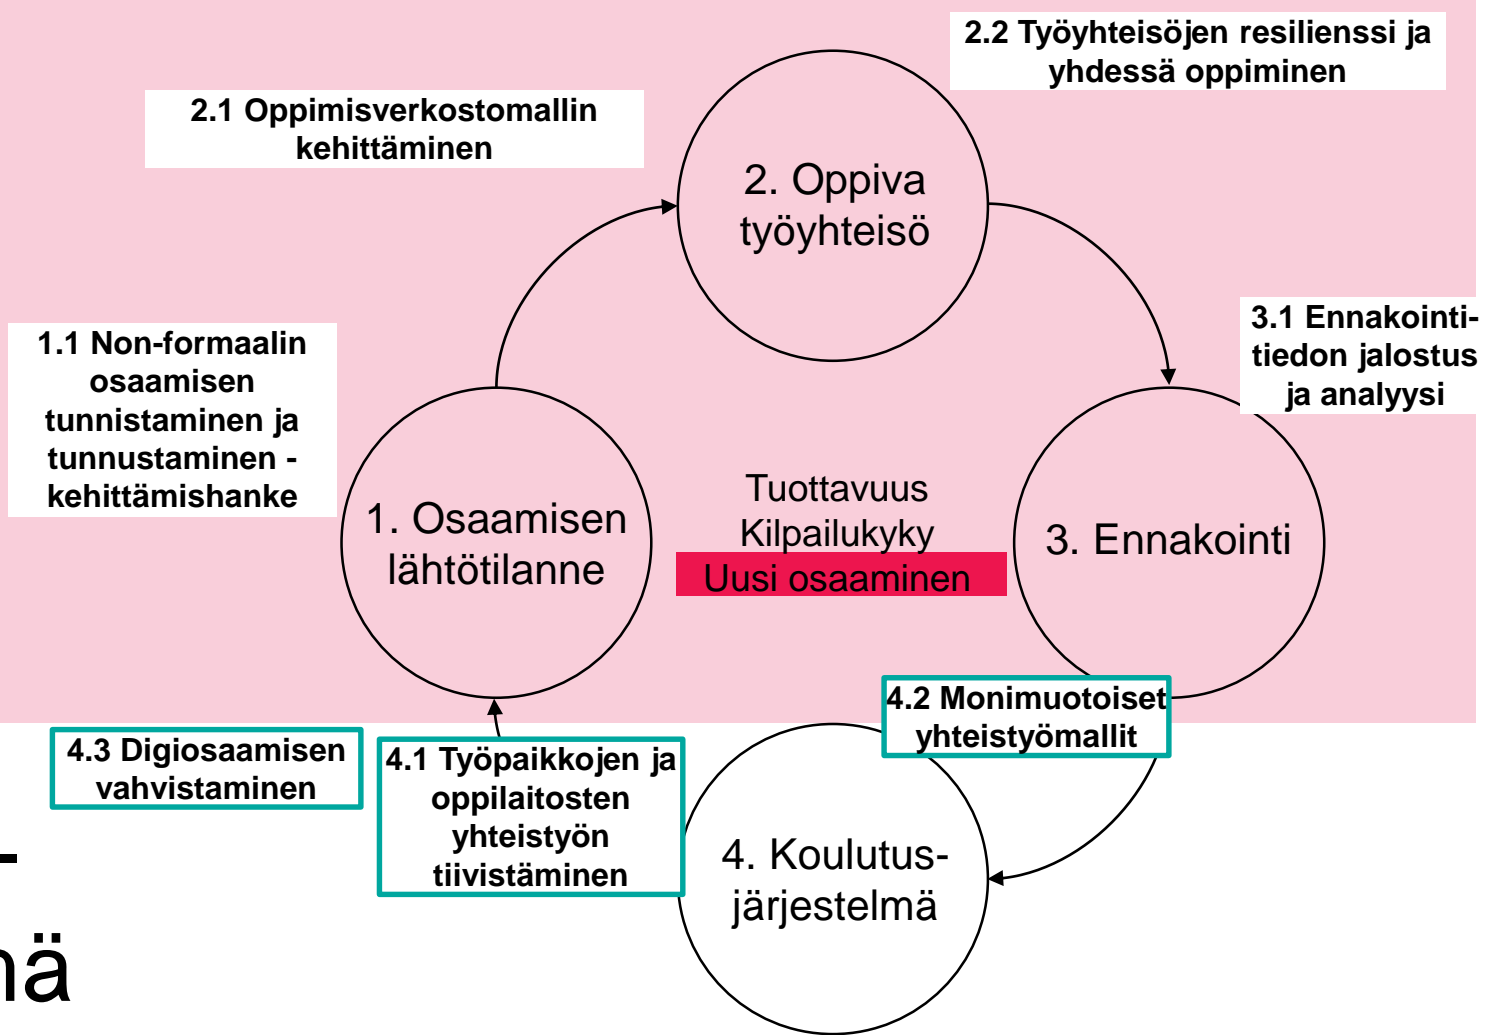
2.2 Työyhteisöjen resilienssi ja yhdessä oppiminen

2.1 Oppimisverkostomallin kehittäminen

2. Oppiva työyhteisö

3.1 Ennakointitiedon jalostus ja analyysi

1.1 Non-formaalin osaamisen tunnistaminen ja tunnustaminen - kehittämishanke

1. Osaamisen lähtötilanne

Tuottavuus
Kilpailukyky
Uusi osaaminen

3. Ennakointi

4.2 Monimuotoiset yhteistyömallit

4.3 Digiosaamisen vahvistaminen

4.1 Työpaikkojen ja oppilaitosten yhteistyön tiivistäminen

4. Koulutusjärjestelmä

-
nä